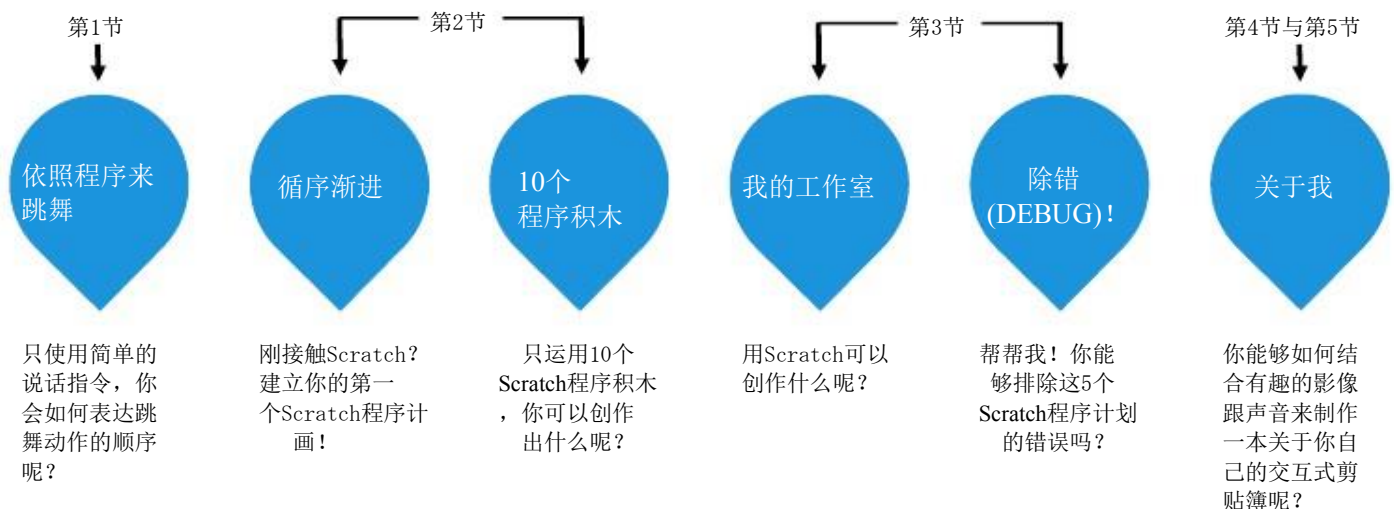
第1节

依照程序来跳舞

只使用简单的说话指令，你会如何表达跳舞动作的顺序呢？

第2节

循序渐进

刚接触Scratch？建立你的第一个Scratch程序计画！

10个程序积木

只运用10个Scratch程序积木，你可以创作出什么呢？

第3节

我的工作室

用Scratch可以创作什么呢？

除错(DEBUG)！

帮帮我！你能够排除这5个Scratch程序计划的错误吗？

第4节与第5节

关于我

你能够如何结合有趣的影像跟声音来制作一本关于你自己的交互式剪贴簿呢？